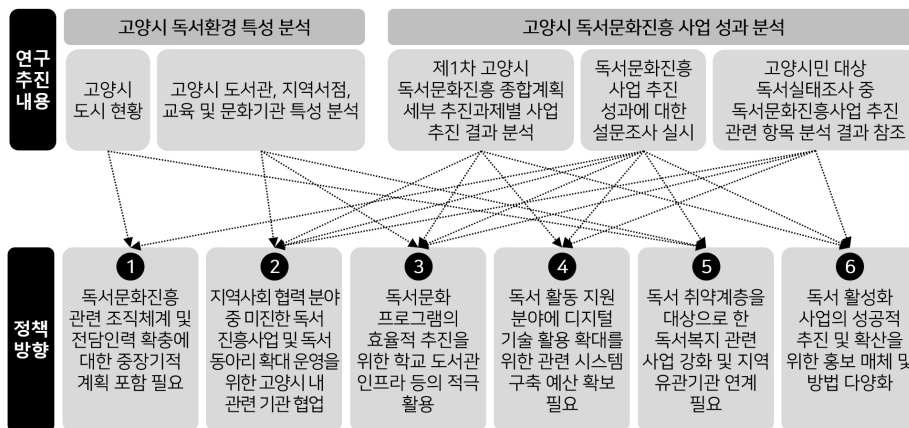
연구 추진 내용

고양시 독서환경 특성 분석

고양시 도시 현황

고양시 도서관, 지역서점, 교육 및 문화기관 특성 분석

고양시 독서문화진흥 사업 성과 분석

제1차 고양시 독서문화진흥 종합계획 세부 추진과제별 사업 추진 결과 분석

독서문화진흥 사업 추진 성과에 대한 설문조사 실시

고양시민 대상 독서실태조사 중 독서문화진흥사업 추진 관련 항목 분석 결과 참조

정책 방향

1
독서문화진흥 관련 조직체계 및 전담인력 확충에 대한 중장기적 계획 포함 필요

2
지역사회 협력 분야 중 미진한 독서 진흥사업 및 독서 동아리 확대 운영을 위한 고양시 내 관련 기관 협업

3
독서문화 프로그램의 효율적 추진을 위한 학교 도서관 인프라 등의 적극 활용

4
독서 활동 지원 분야에 디지털 기술 활용 확대를 위한 관련 시스템 구축 예산 확보 필요

5
독서 취약계층을 대상으로 한 독서복지 관련 사업 강화 및 지역 유관기관 연계 필요

6
독서 활성화 사업의 성공적 추진 및 확산을 위한 홍보 매체 및 방법 다양화